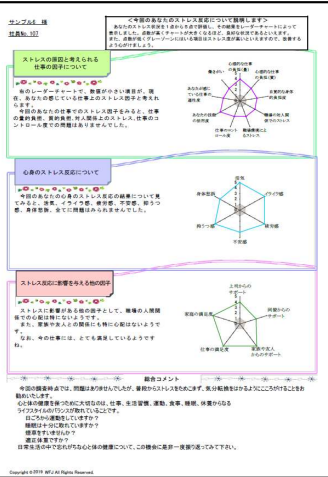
サンプルB 様

社員No. 107

＜今回のあなたのストレス反応について説明します＞

あなたのストレス状況を1点から5点で評価し、その結果をレーダーチャートによって表示しました。点数が高くチャートが大きくなるほど、良好な状況であることを示します。また、点数が低く（グレーゾーン）になる項目はストレス度が高いといえますので、改善するよう心がけましょう。

ストレスの原因と考えられる仕事の因子について

各のレーダーチャートで、数値が小さい項目が、現在、あなたの感じている仕事上のストレス因子と考えられます。

今回のあなたの仕事での ストレス因子をみると、仕事の量的負担、質的負担、対人関係上のストレス、仕事のコントロール度での問題はありませんでした。

心理的な仕事の負担（量）

心理的な仕事の負担（質）

自覚的な身体負担度

職場の対人関係でのストレス

職場環境によるストレス

仕事のコントロール度

あなたの技能の活用度

あなたが感じている仕事の適性度

働きがい

心身のストレス反応について

今回のあなたの心身のストレス反応の結果について見てみると、活気、イライラ感、疲労感、不安感、抑うつ感、身体愁訴、全てに問題はみられませんでした。

活気

イライラ感

疲労感

不安感

抑うつ感

身体愁訴

ストレス反応に影響を与える他の因子

ストレスに影響がある他の因子として、職場の人間関係での心配は特にないようです。

また、家族や友人との関係にも特に心配はないようです。

なお、今の仕事には、とても満足しているようですね。

上司からのサポート

同僚からのサポート

家族や友人からのサポート

仕事や生活の満足度

家庭の満足度

総合コメント

今回の調査時点では、問題はありませんでしたが、普段からストレスをためこまず、身体を休ませるようにこころがけることをお勧めいたします。

心と体の健康を保つために大切なのは、仕事、生活習慣、運動、食事、睡眠、休養からなる

ライフスタイルのバランスが取れていることです。

日ごろから運動をしていますか？

睡眠は十分に取れていますか？

感謝をしていますか？

週末休暇ですか？

日常生活の中で忘れがちな心と体の健康について、この機会に是非一度振り返ってみて下さい。

Copyright © 2019 WFJ All Rights Reserved.